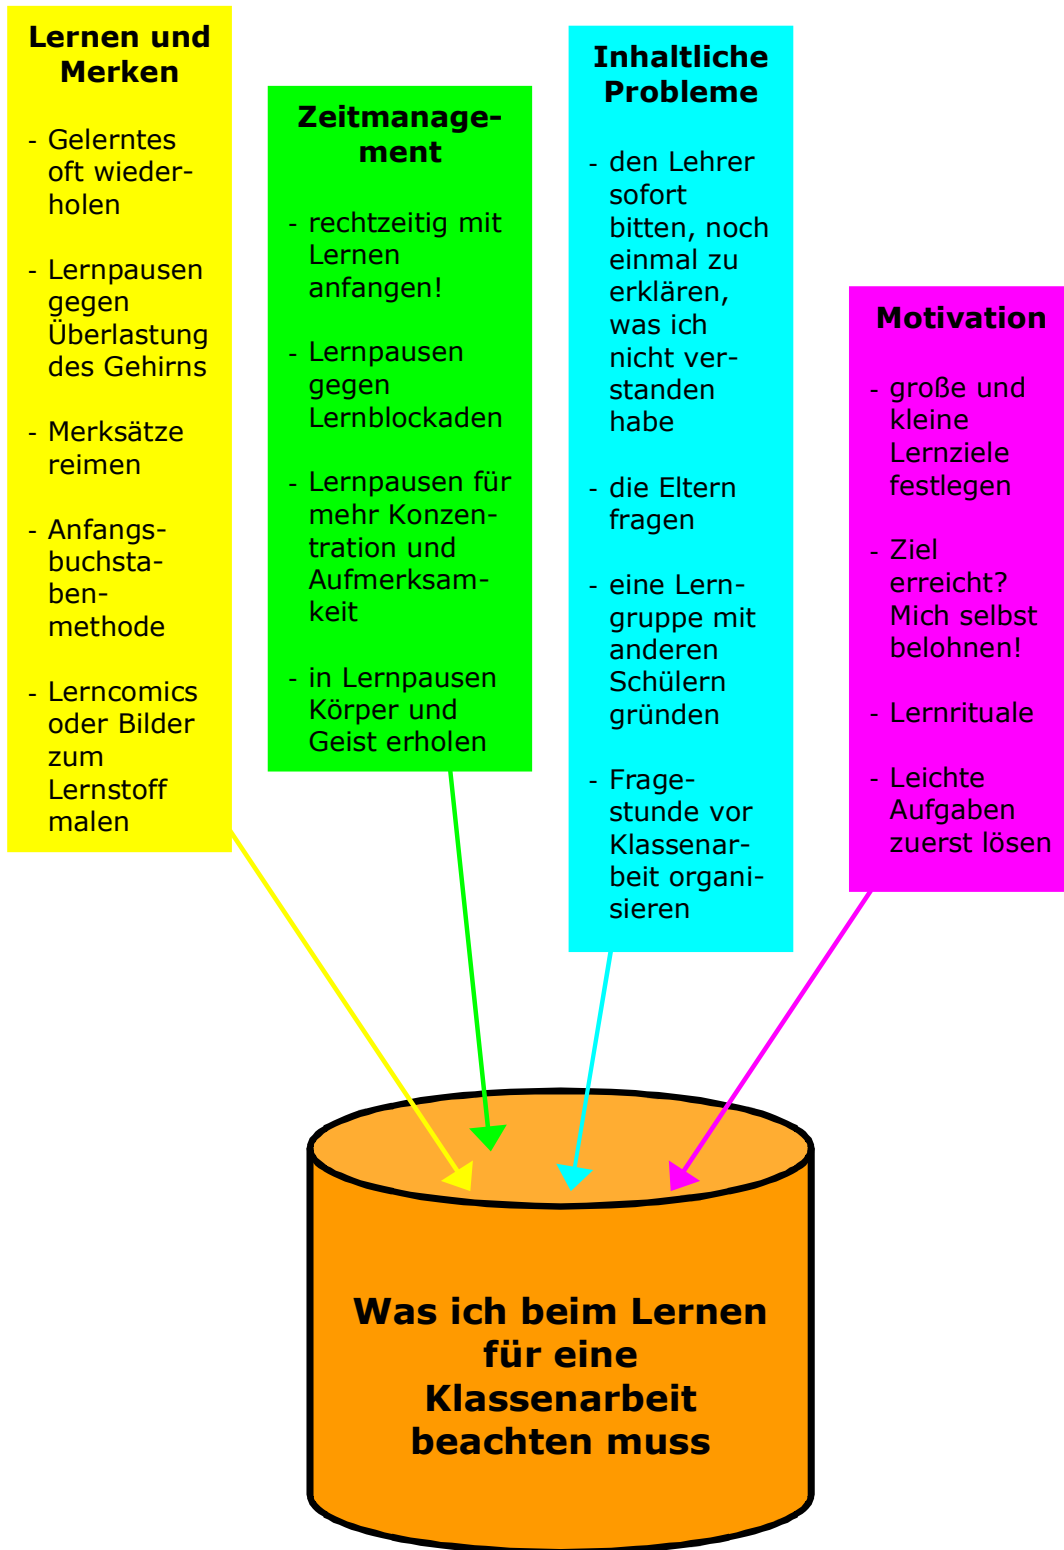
**Lernen und Merken**

- Gelerntes oft wiederholen

- Lernpausen gegen Überlastung des Gehirns

- Merksätze reimen

- Anfangsbuchstabenmethode

- Lerncomics oder Bilder zum Lernstoff malen

**Zeitmanagement**

- rechtzeitig mit Lernen anfangen!

- Lernpausen gegen Lernblockaden

- Lernpausen für mehr Konzentration und Aufmerksamkeit

- in Lernpausen Körper und Geist erholen

**Inhaltliche Probleme**

- den Lehrer sofort bitten, noch einmal zu erklären, was ich nicht verstanden habe

- die Eltern fragen

- eine Lerngruppe mit anderen Schülern gründen

- Fragestunde vor Klassenarbeit organisieren

**Motivation**

- große und kleine Lernziele festlegen

- Ziel erreicht? Mich selbst belohnen!

- Lernrituale

- Leichte Aufgaben zuerst lösen

**Was ich beim Lernen für eine Klassenarbeit beachten muss**